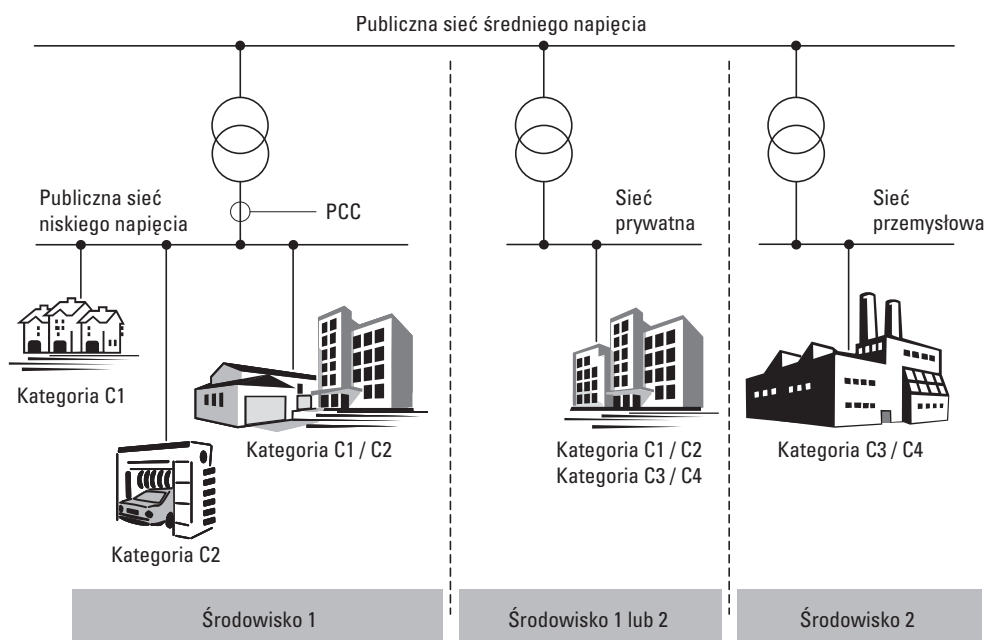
Publiczna sieć średniego napięcia

Publiczna sieć niskiego napięcia

PCC

Sieć prywatna

Sieć przemysłowa

Kategoria C1

Kategoria C1 / C2

Kategoria C2

Kategoria C1 / C2
Kategoria C3 / C4

Kategoria C3 / C4

Środowisko 1

Środowisko 1 lub 2

Środowisko 2